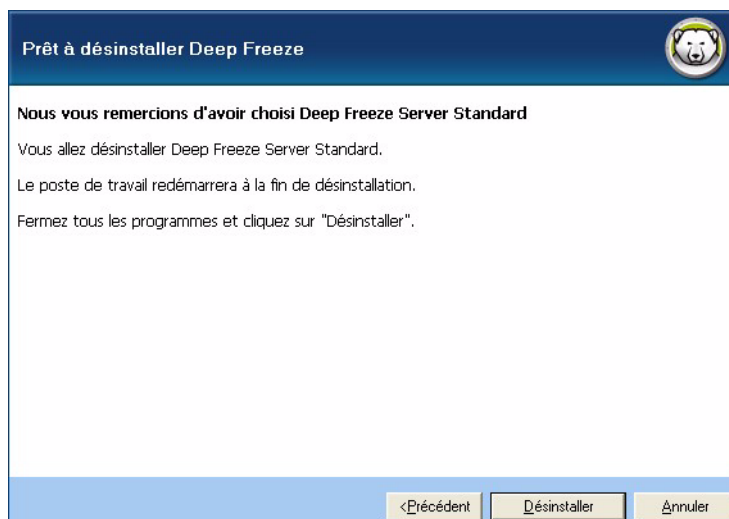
Prêt à désinstaller Deep Freeze

Nous vous remercions d'avoir choisi Deep Freeze Server Standard

Vous allez désinstaller Deep Freeze Server Standard.

Le poste de travail redémarrera à la fin de désinstallation.

Fermez tous les programmes et cliquez sur "Désinstaller".

<Précédent Désinstaller Annuler